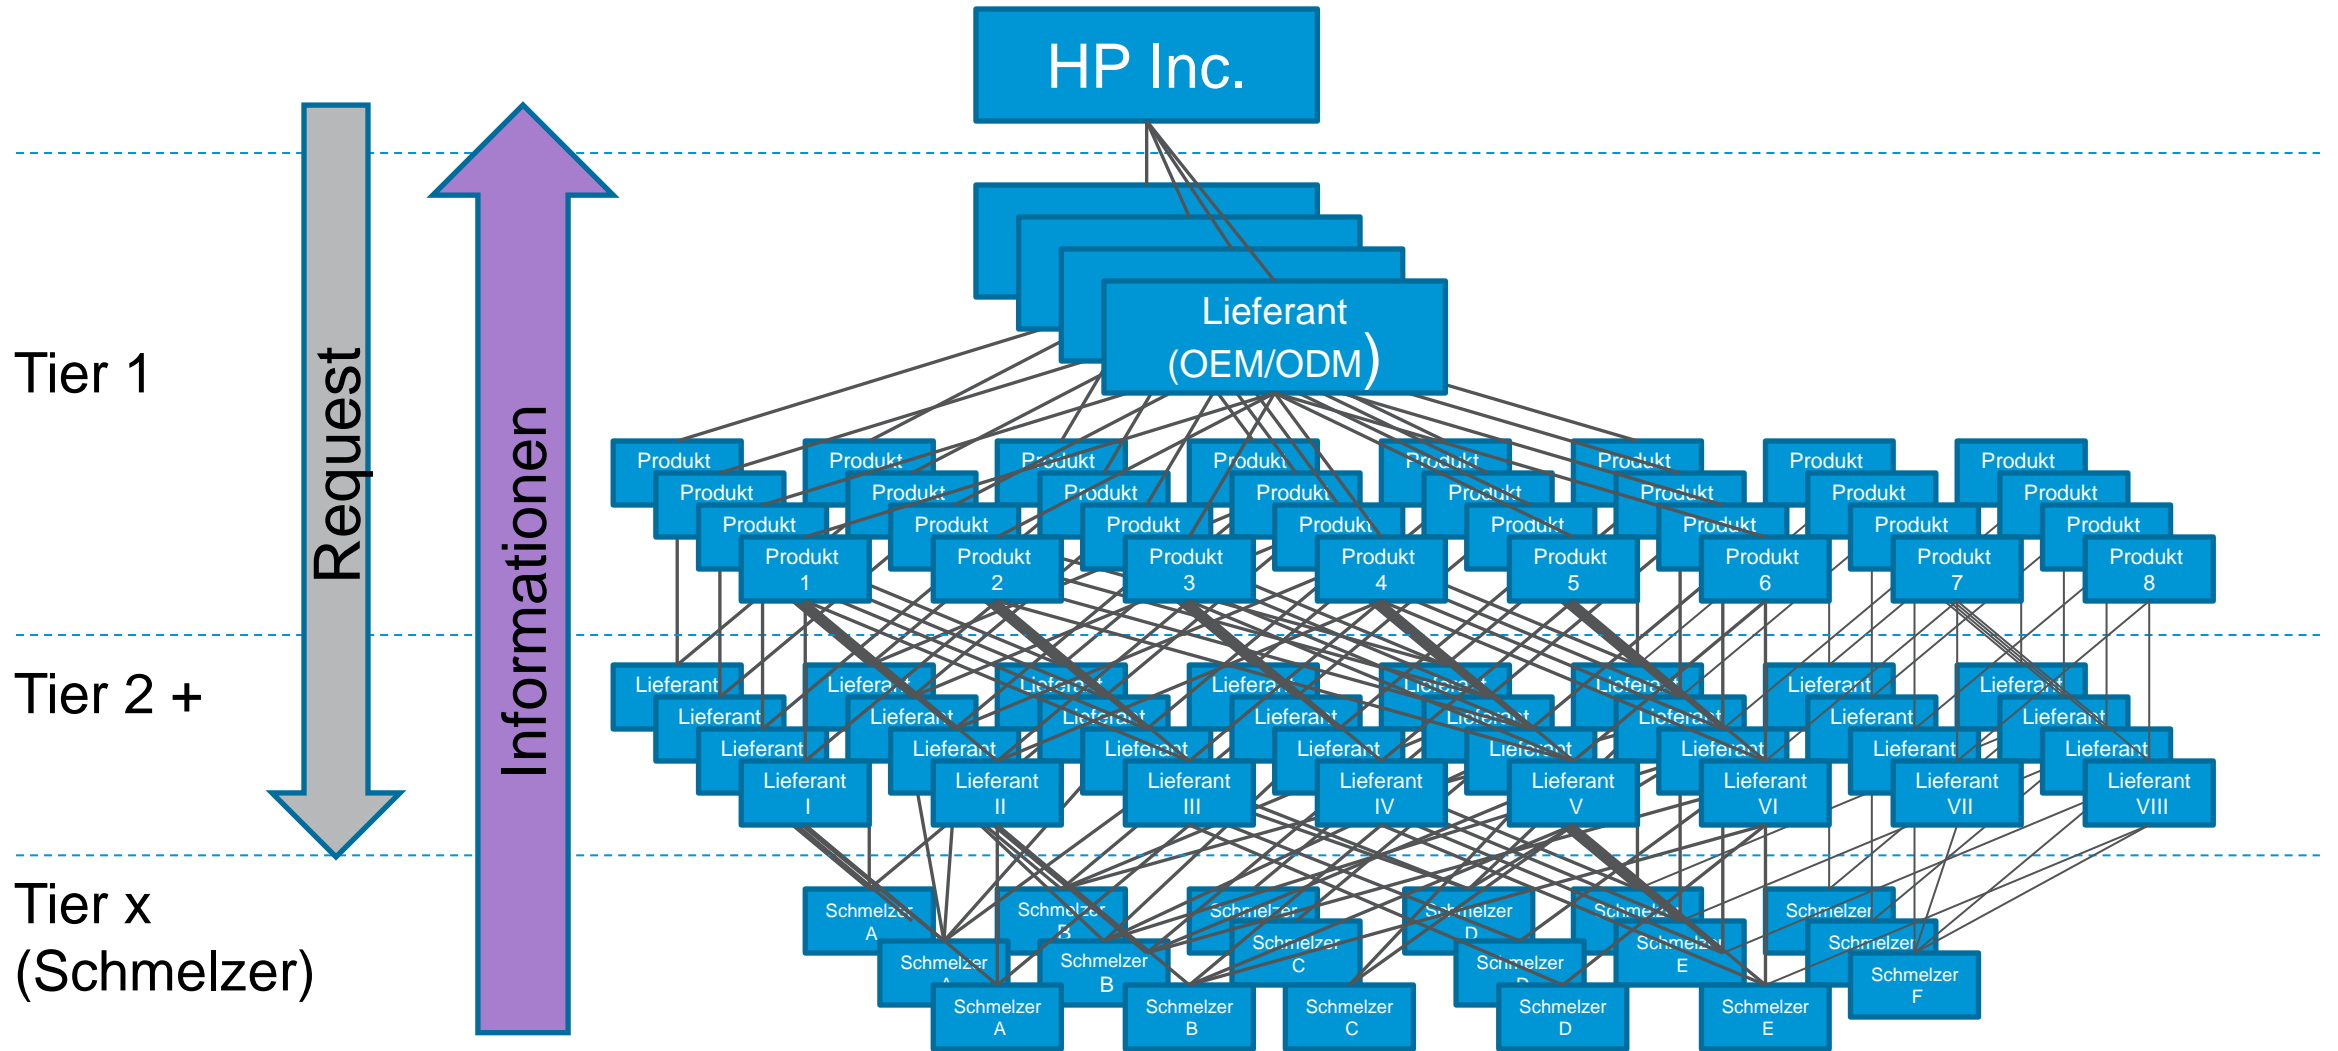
HP Inc.

Tier 1

Tier 2 +

Tier x (Schmelzer)

Request

Informationen

Lieferant (OEM/ODM)

Produkt Produkt Produkt Produkt 1

Produkt Produkt Produkt Produkt 2

Produkt Produkt Produkt Produkt 3

Produkt Produkt Produkt Produkt 4

Produkt Produkt Produkt Produkt 5

Produkt Produkt Produkt Produkt 6

Produkt Produkt Produkt Produkt 7

Produkt Produkt Produkt Produkt 8

Lieferant Lieferant Lieferant Lieferant I

Lieferant Lieferant Lieferant Lieferant II

Lieferant Lieferant Lieferant Lieferant III

Lieferant Lieferant Lieferant Lieferant IV

Lieferant Lieferant Lieferant Lieferant V

Lieferant Lieferant Lieferant Lieferant VI

Lieferant Lieferant Lieferant Lieferant VII

Lieferant Lieferant Lieferant Lieferant VIII

Schmelzer A

Schmelzer A

Schmelzer A

Schmelzer B

Schmelzer B

Schmelzer B

Schmelzer C

Schmelzer C

Schmelzer C

Schmelzer D

Schmelzer D

Schmelzer D

Schmelzer E

Schmelzer E

Schmelzer E

Schmelzer

Schmelzer

Schmelzer F